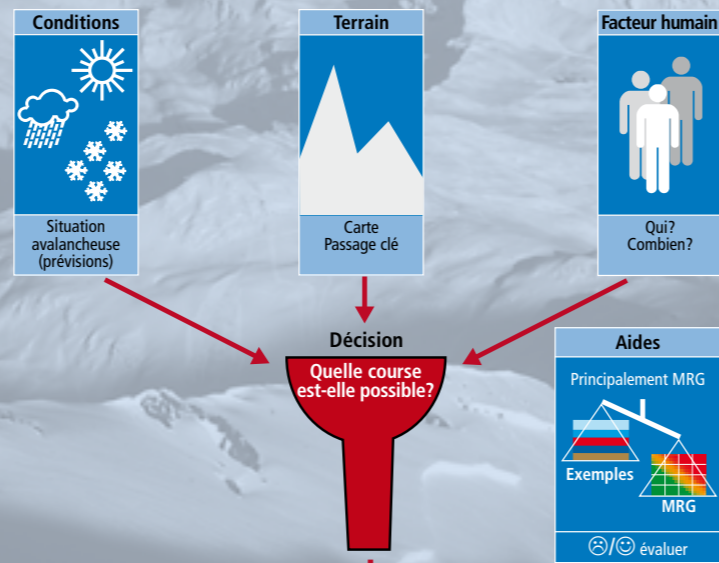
Conditions

Situation avalancheuse (prévisions)

Terrain

Carte
Passage clé

Facteur humain

Qui?
Combien?

Décision

Quelle course est-elle possible?

Aides

Principalement MRG

Exemples

MRG

☹/☺ évaluer